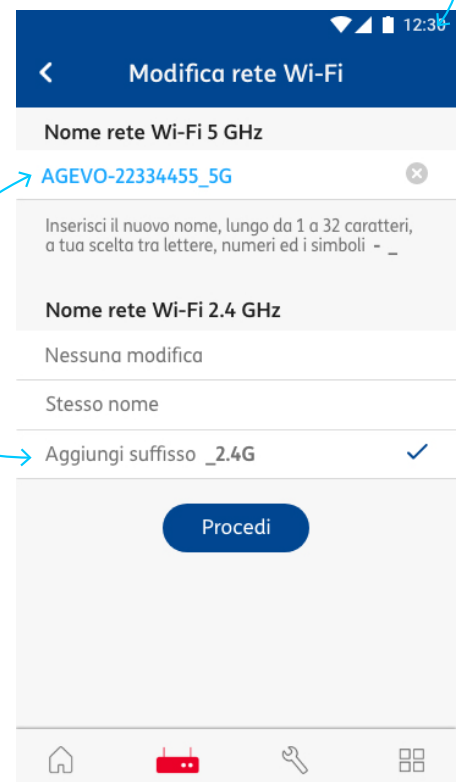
12:30

Modifica rete Wi-Fi

Nome rete Wi-Fi 5 GHz

AGEVO-22334455_5G

Inserisci il nuovo nome, lungo da 1 a 32 caratteri, a tua scelta tra lettere, numeri ed i simboli - _

Nome rete Wi-Fi 2.4 GHz

Nessuna modifica

Stesso nome

Aggiungi suffisso _2.4G

Procedi